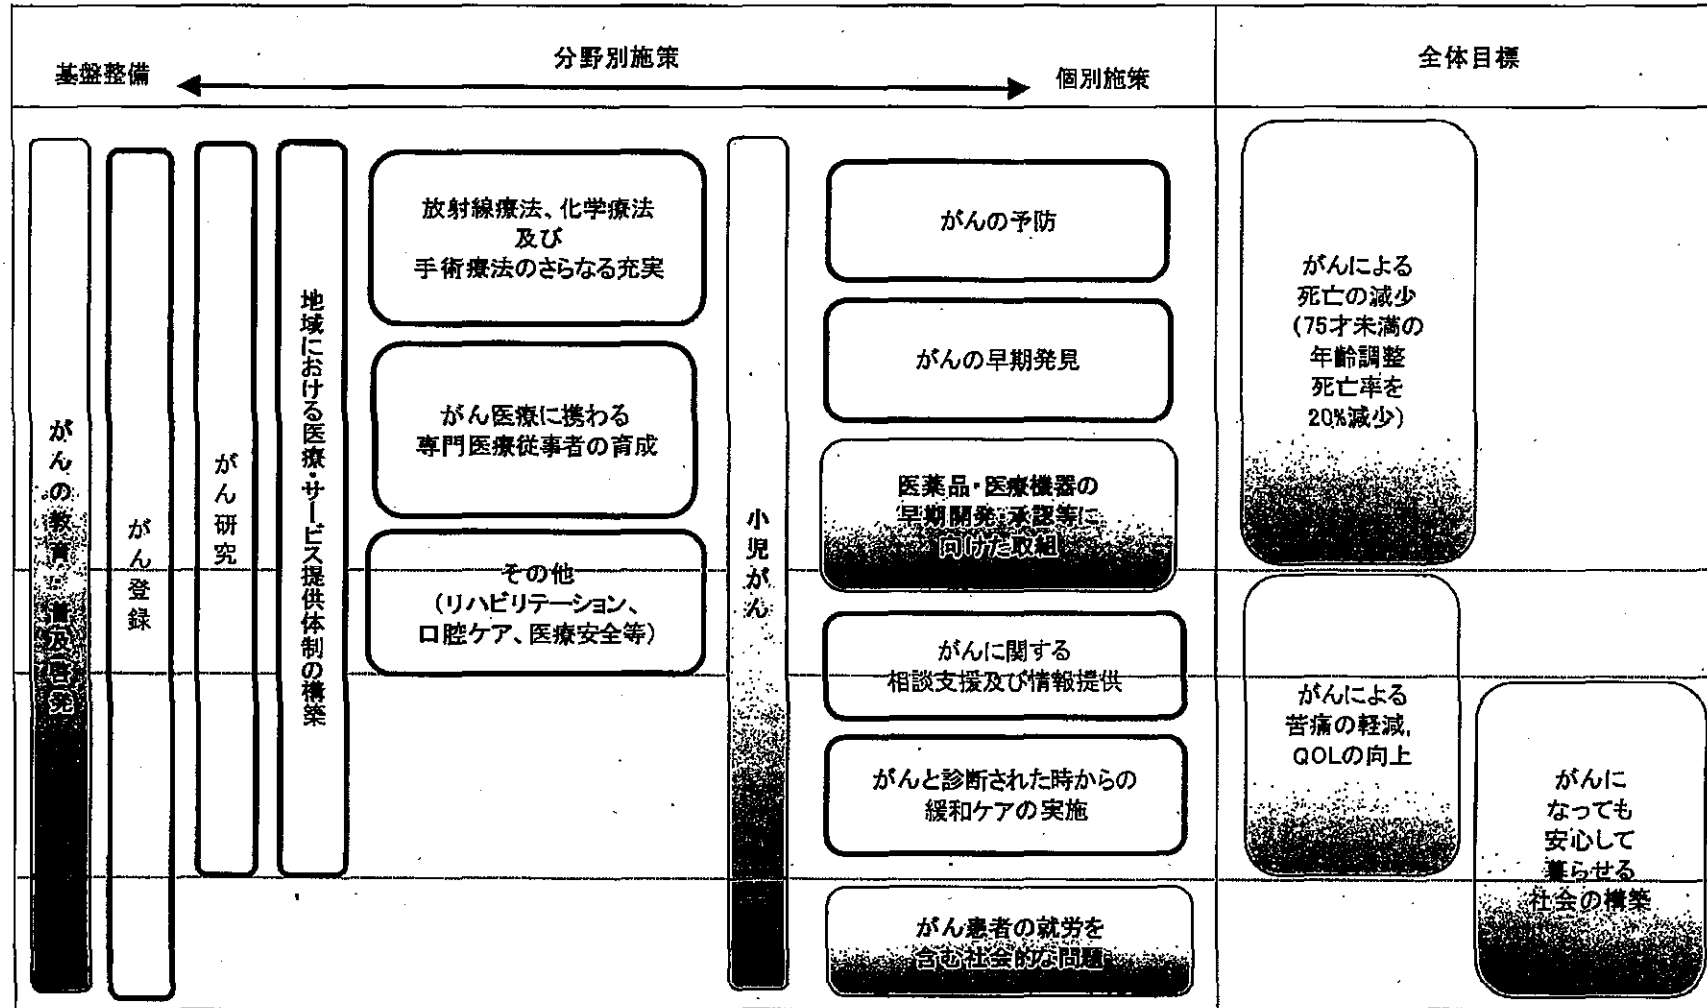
基盤整備

分野別施策

個別施策

全体目標

がんの教育・普及啓発

がん登録

がん研究

地域における医療・サービス提供体制の構築

放射線療法、化学療法
及び
手術療法のさらなる充実

がん医療に携わる
専門医療従事者の育成

その他
(リハビリテーション、
口腔ケア、医療安全等)

小児がん

がんの予防

がんの早期発見

医薬品・医療機器の
早期開発・承認等に
向けた取組

がんに関する
相談支援及び情報提供

がんと診断された時からの
緩和ケアの実施

がん患者の就労を
含む社会的な問題

がんによる
死亡の減少
(75才未満の
年齢調整
死亡率を
20%減少)

がんによる
苦痛の軽減,
QOLの向上

がんに
なっても
安心して
暮らせる
社会の構築